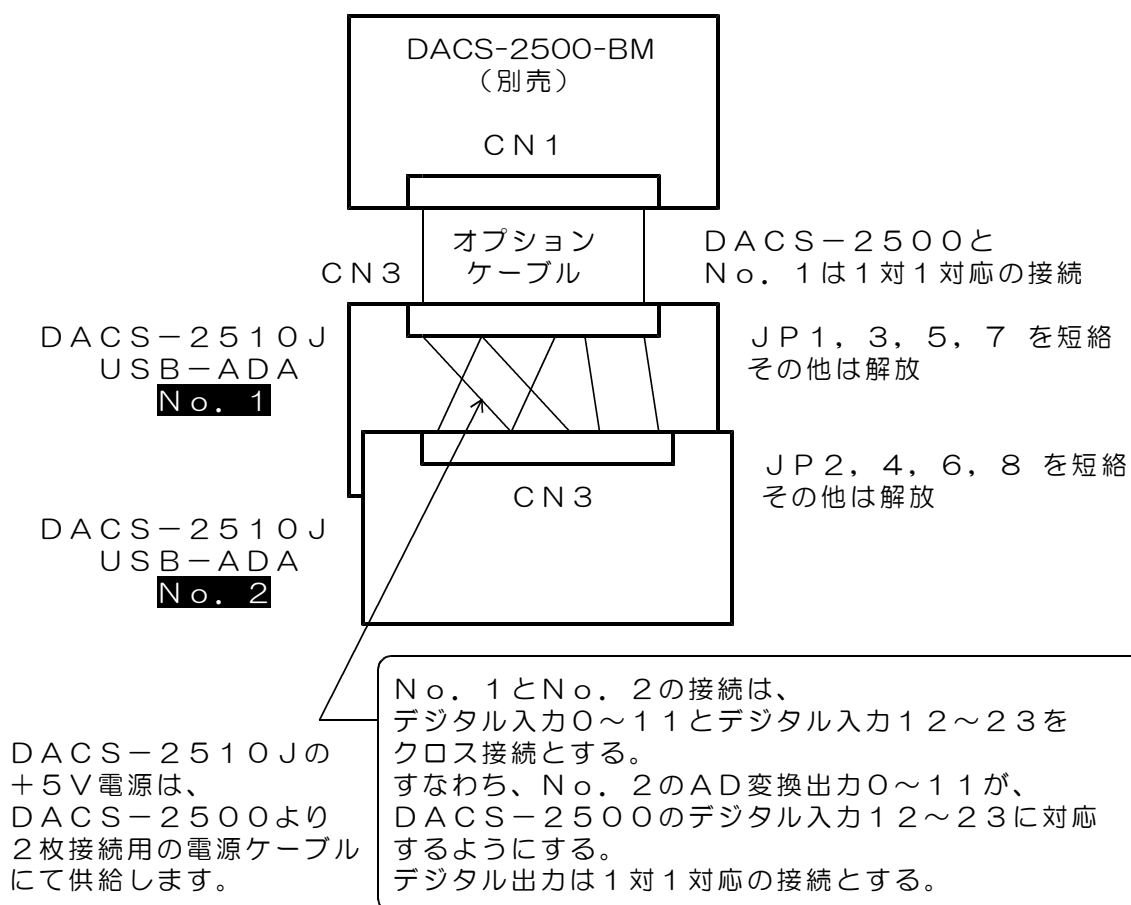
DACS-2500-BM
（別売）

CN1

オプション
ケーブル

CN3

DACS－２５００と
Ｎｏ．１は１対１対応の接続

ＤＡＣＳ－２５１０Ｊ
ＵＳＢ－ＡＤＡ
Ｎｏ．１

ＪＰ１，３，５，７ を短絡
その他は解放

ＪＰ２，４，６，８ を短絡
その他は解放

ＣＮ３

ＤＡＣＳ－２５１０Ｊ
ＵＳＢ－ＡＤＡ
Ｎｏ．２

ＤＡＣＳ－２５１０Ｊの
＋５Ｖ電源は、
ＤＡＣＳ－２５００より
２枚接続用の電源ケーブル
にて供給します。

Ｎｏ．１とＮｏ．２の接続は、
デジタル入力０～１１とデジタル入力１２～２３を
クロス接続とする。
すなわち、Ｎｏ．２のＡＤ変換出力０～１１が、
ＤＡＣＳ－２５００のデジタル入力１２～２３に対応
するようにする。
デジタル出力は１対１対応の接続とする。